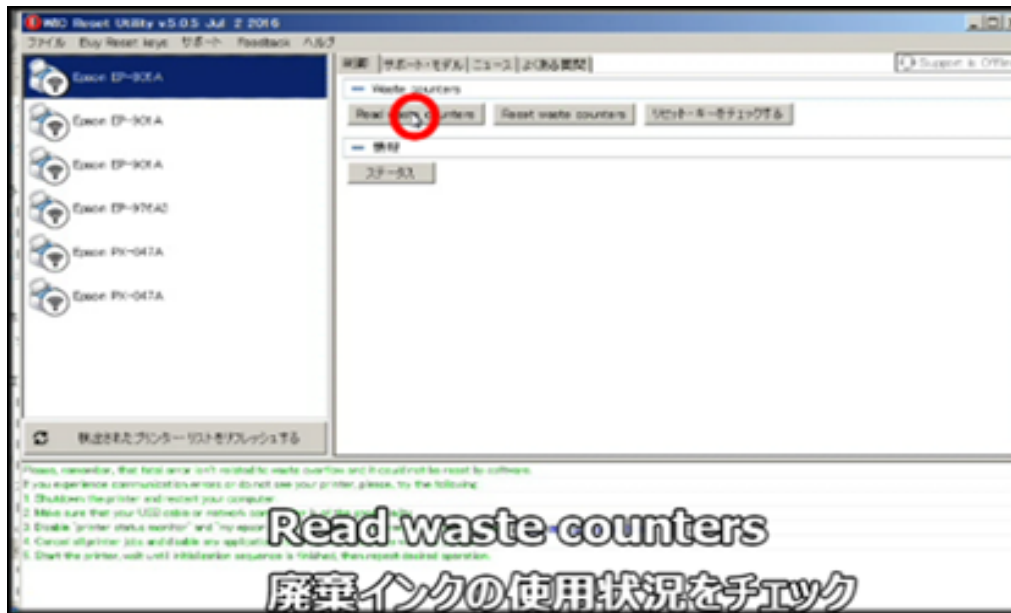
WIC Reset Utility v5.0.5 Jul 2 2016

ファイル Buy Reset keys サポート Feedback ヘルプ

Epson EP-905A

Epson EP-901A

Epson EP-901A

Epson EP-976A3

Epson PX-047A

Epson PX-047A

検出されたプリンターリストをリフレッシュする

制御 サポート・モデル ニュース よくある質問

Support is Offline

— Waste counters

Read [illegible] counters

Reset waste counters

リセットキーをチェックする

— 情報

ステータス

Please, remember, that fatal error isn't related to waste overflow and it could not be reset by software.
If you experience communication errors or do not see your printer, please, try the following:
1. Shutdown the printer and restart your computer
2. Make sure that your USB cable or network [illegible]
3. Disable "printer status monitor" and "my epson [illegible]
4. Cancel all printer jobs and disable any applicati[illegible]
5. Start the printer, wait until initialization sequence is finished, then repeat desired operation.

Read waste counters

廃棄インクの使用状況をチェック